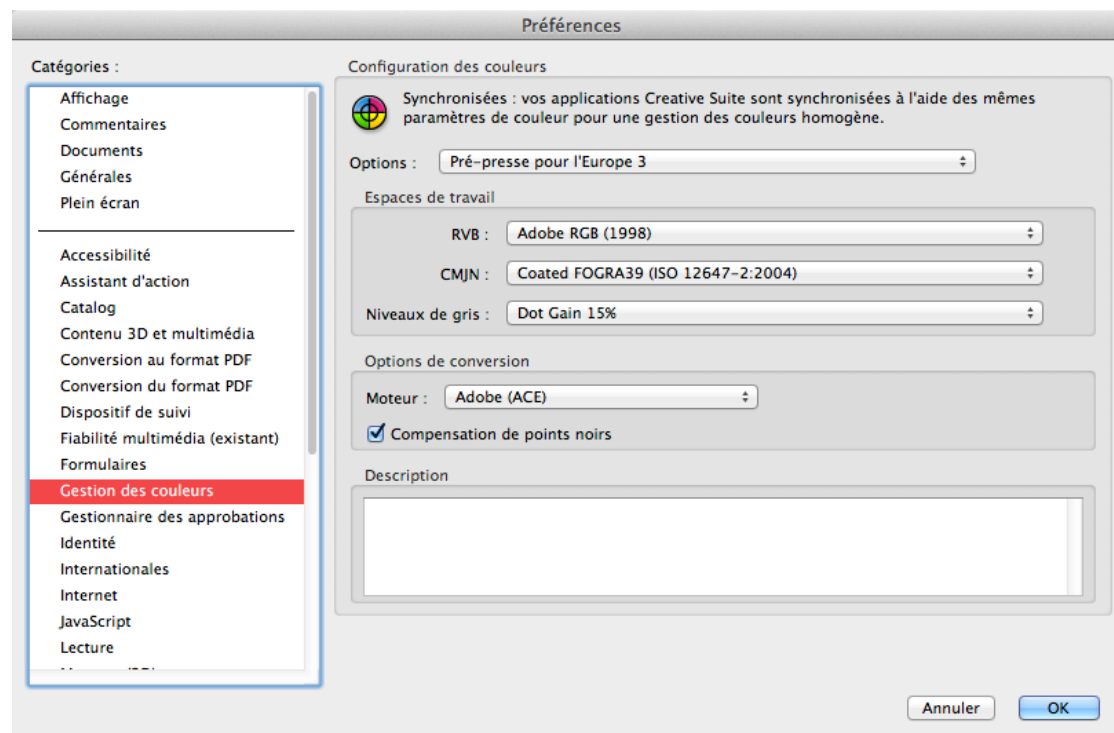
Préférences

Catégories :

Affichage
Commentaires
Documents
Générales
Plein écran

Accessibilité
Assistant d'action
Catalog
Contenu 3D et multimédia
Conversion au format PDF
Conversion du format PDF
Dispositif de suivi
Fiabilité multimédia (existant)
Formulaires
Gestion des couleurs
Gestionnaire des approbations
Identité
Internationales
Internet
JavaScript
Lecture
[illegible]

Configuration des couleurs

Synchronisées : vos applications Creative Suite sont synchronisées à l'aide des mêmes paramètres de couleur pour une gestion des couleurs homogène.

Options : Pré-presse pour l'Europe 3

Espaces de travail

RVB : Adobe RGB (1998)

CMJN : Coated FOGRA39 (ISO 12647-2:2004)

Niveaux de gris : Dot Gain 15%

Options de conversion

Moteur : Adobe (ACE)

Compensation de points noirs

Description

Annuler

OK